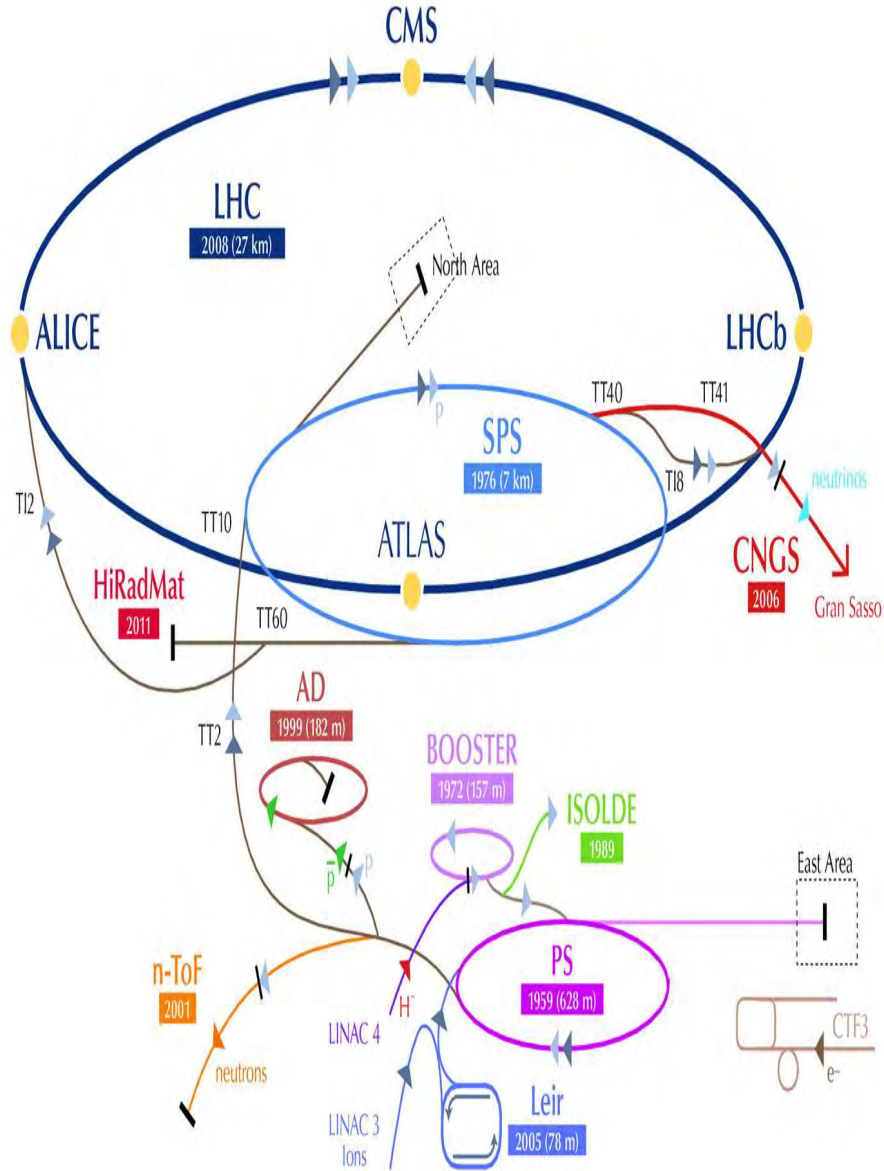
CMS

LHC
2008 (27 km)

North Area

ALICE

LHCb

p

TT40

TT41

SPS
1976 (7 km)

TI8

neutrinos

TI2

TT10

ATLAS

CNGS
2006

Gran Sasso

HiRadMat
2011

TT60

AD
1999 (182 m)

TT2

BOOSTER
1972 (157 m)

ISOLDE
1989

East Area

$\bar{p}$

p

n-ToF
2001

$H^-$

PS
1959 (628 m)

LINAC 4

CTF3

neutrons

$e^-$

LINAC 3
Ions

Leir
2005 (78 m)